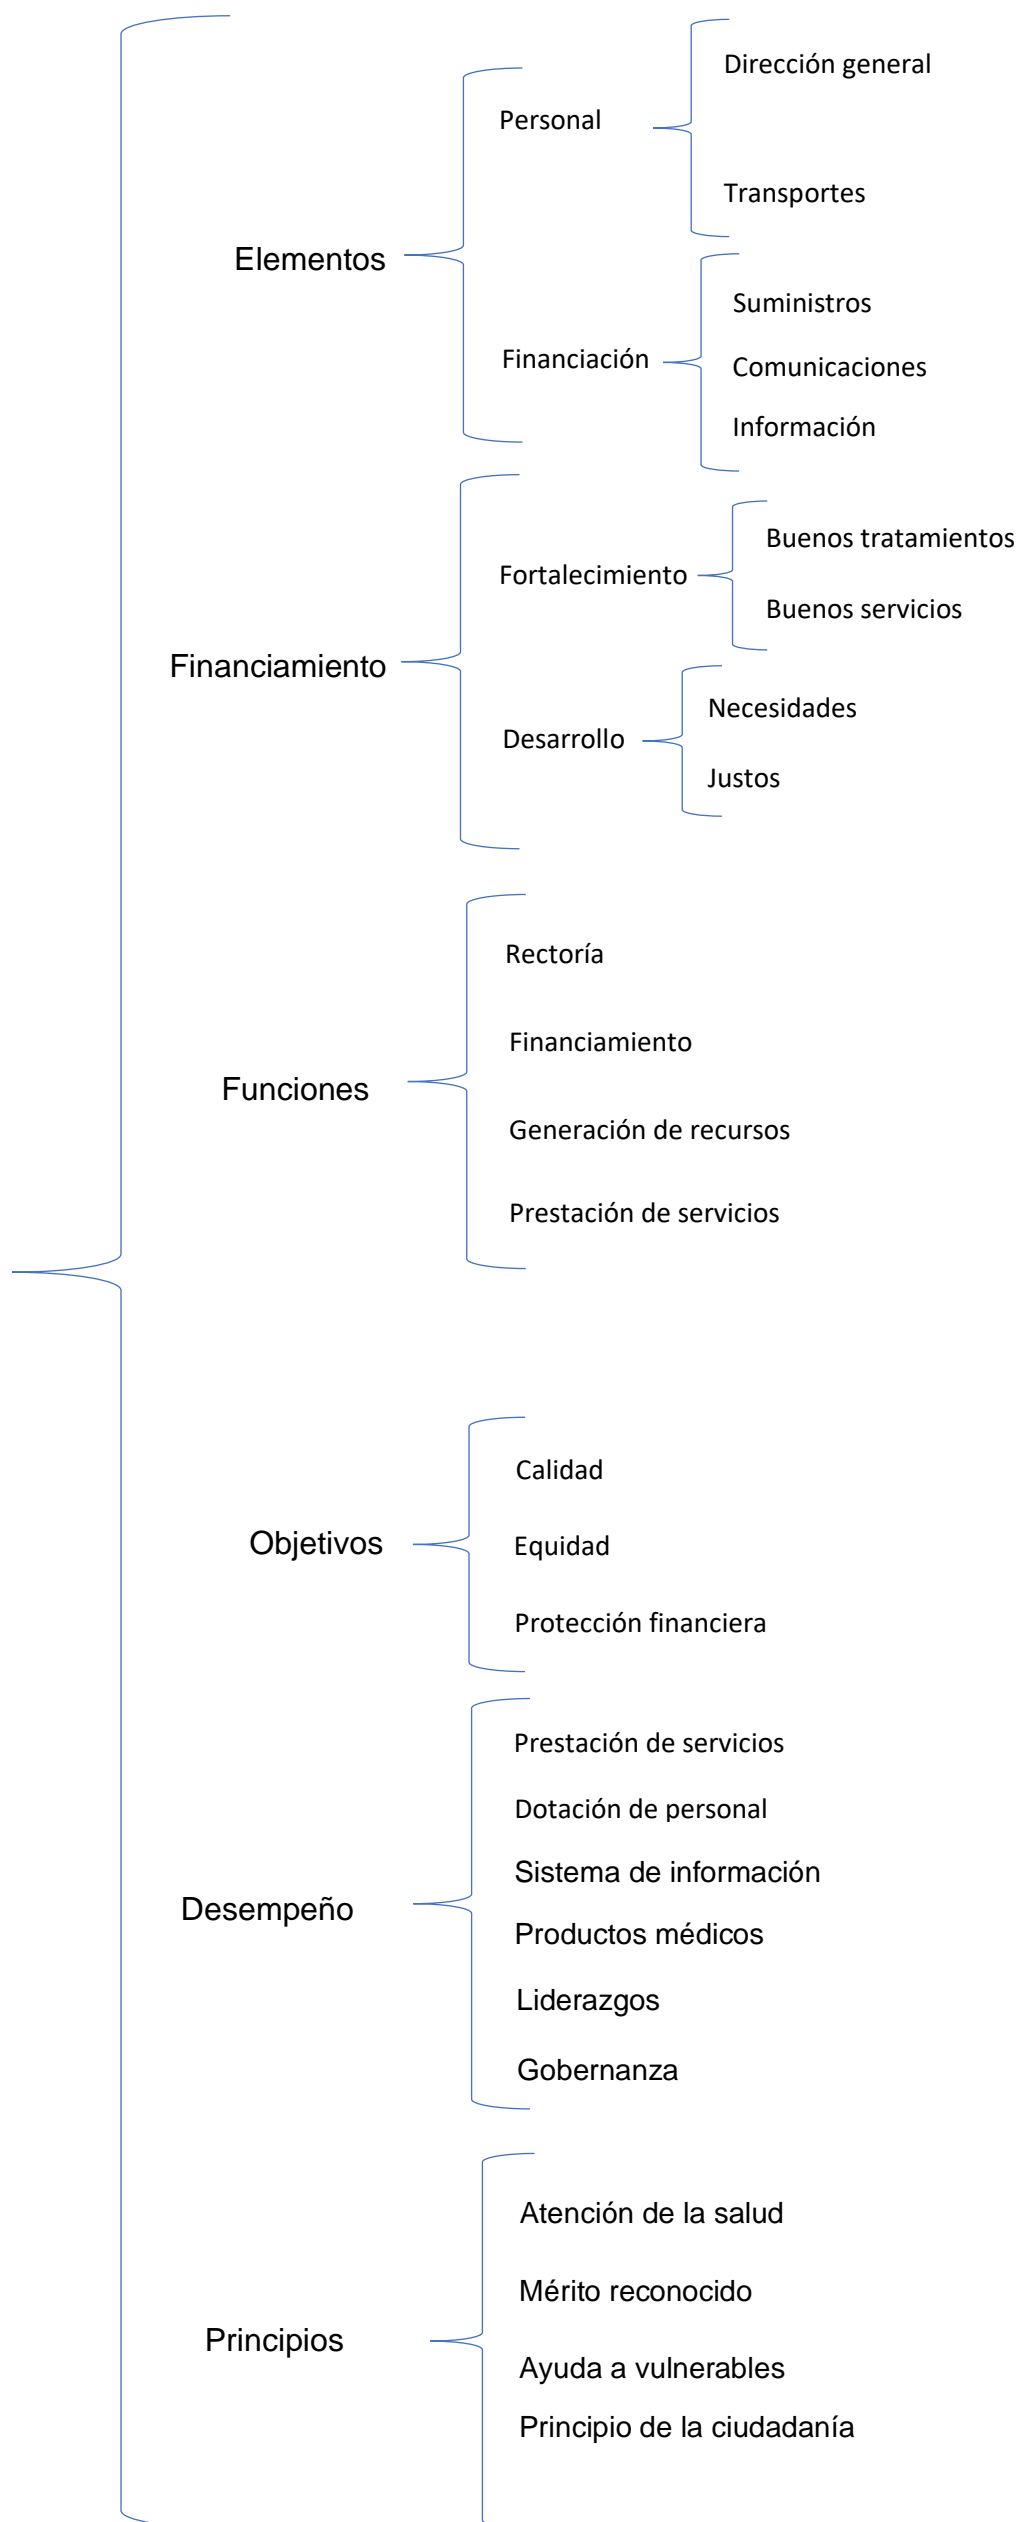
Elementos

Personal

Dirección general

Transportes

Financiación

Suministros

Comunicaciones

Información

Financiamiento

Fortalecimiento

Buenos tratamientos

Buenos servicios

Desarrollo

Necesidades

Justos

Funciones

Rectoría

Financiamiento

Generación de recursos

Prestación de servicios

Objetivos

Calidad

Equidad

Protección financiera

Desempeño

Prestación de servicios

Dotación de personal

Sistema de información

Productos médicos

Liderazgos

Gobernanza

Principios

Atención de la salud

Mérito reconocido

Ayuda a vulnerables

Principio de la ciudadanía